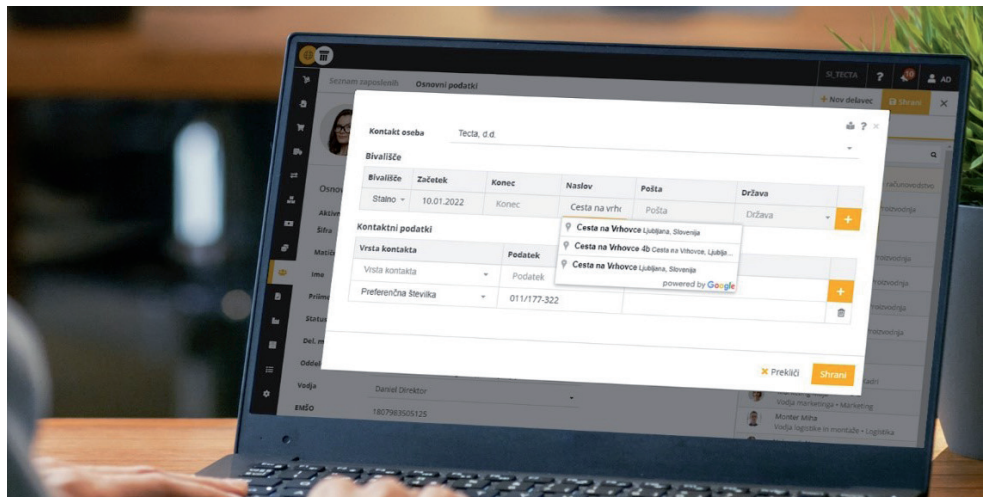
Seznam zaposlenih Osnovni podatki

SI_TECTA ? 10 AD

+ Nov delavec Shrani

Kontakt oseba Tecta, d.d.

Bivališče

| Bivališče | Začetek | Konec | Naslov | Pošta | Država |
|---|---|---|---|---|---|
| Stalno | 10.01.2022 | Konec | Cesta na vrhc | Pošta | Država |

Cesta na Vrhovce Ljubljana, Slovenija
Cesta na Vrhovce 4b Cesta na Vrhovce, Ljublja...
Cesta na Vrhovce Ljubljana, Slovenija
powered by Google

Kontaktni podatki

| Vrsta kontakta | Podatek |
|---|---|
| Vrsta kontakta | Podatek |
| Preferenčna številka | 011/177-322 |

Prekliči Shrani

Osnov
Aktiv
Šifra
Matič
Ime
Priim
Status
Del. m
Oddel
Vodja Daniel Direktor
EMŠO 1807983505125

računovodstvo
proizvodnja
proizvodnja
proizvodnja
proizvodnja
proizvodnja
kadri
Vodja marketinga • Marketing
Monter Miha
Vodja logistike in montaže • Logistika